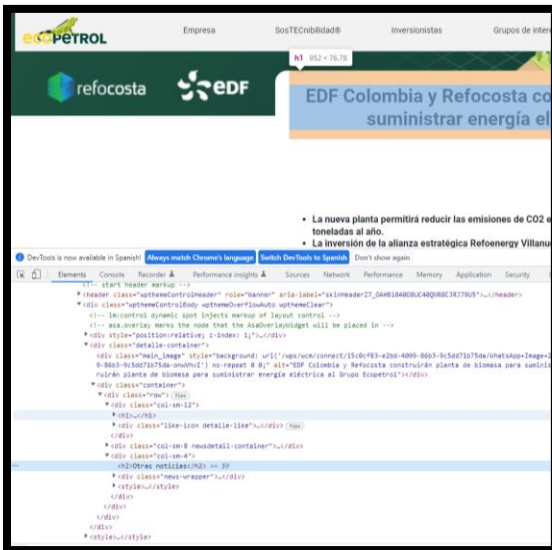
ecoPETROL Empresa SosTECnibilidad® Inversionistas Grupos de inter

h1 952 × 76.78

refocosta EDF

EDF Colombia y Refocosta co suministrar energía el

• La nueva planta permitirá reducir las emisiones de CO2 e toneladas al año.
• La inversión de la alianza estratégica Refoenergy Villanu

DevTools is now available in Spanish! Always match Chrome's language Switch DevTools to Spanish Don't show again

Elements Console Recorder Performance insights Sources Network Performance Memory Application Security

<!-- start header markup -->
<header class="wptheme­ControlHeader" role="banner" aria-label="skinHeader27_OAH8184OBUC40QN8BCJR179U5">…</header>
<div class="wpthemeControlBody wpthemeOverflowAuto wpthemeClear">
<!-- lm:control dynamic spot injects markup of layout control -->
<!-- asa.overlay marks the node that the AsaOverlayWidget will be placed in -->
<div style="position:relative; z-index: 1;">…</div>
<div class="detalle-container">
<div class="main_image" style="background: url('/wps/wcm/connect/15c0cf03-e2bd-4099-86b3-9c5dd71b75de/WhatsApp+Image+2 9-86b3-9c5dd71b75de-onwVhvI') no-repeat 0 0;" alt="EDF Colombia y Refocosta construirán planta de biomasa para suminis ruirán planta de biomasa para suministrar energía eléctrica al Grupo Ecopetrol">…</div>
<div class="container">
<div class="row"> flex
<div class="col-sm-12">
<h1>…</h1>
<div class="like-icon detalle-like">…</div> flex
</div>
<div class="col-sm-8 newsdetail-container">…</div>
<div class="col-sm-4">
<h2>Otras noticias</h2> == $0
<div class="news-wrapper">…</div>
<style>…</style>
</div>
</div>
</div>
</div>
<style>…</style>